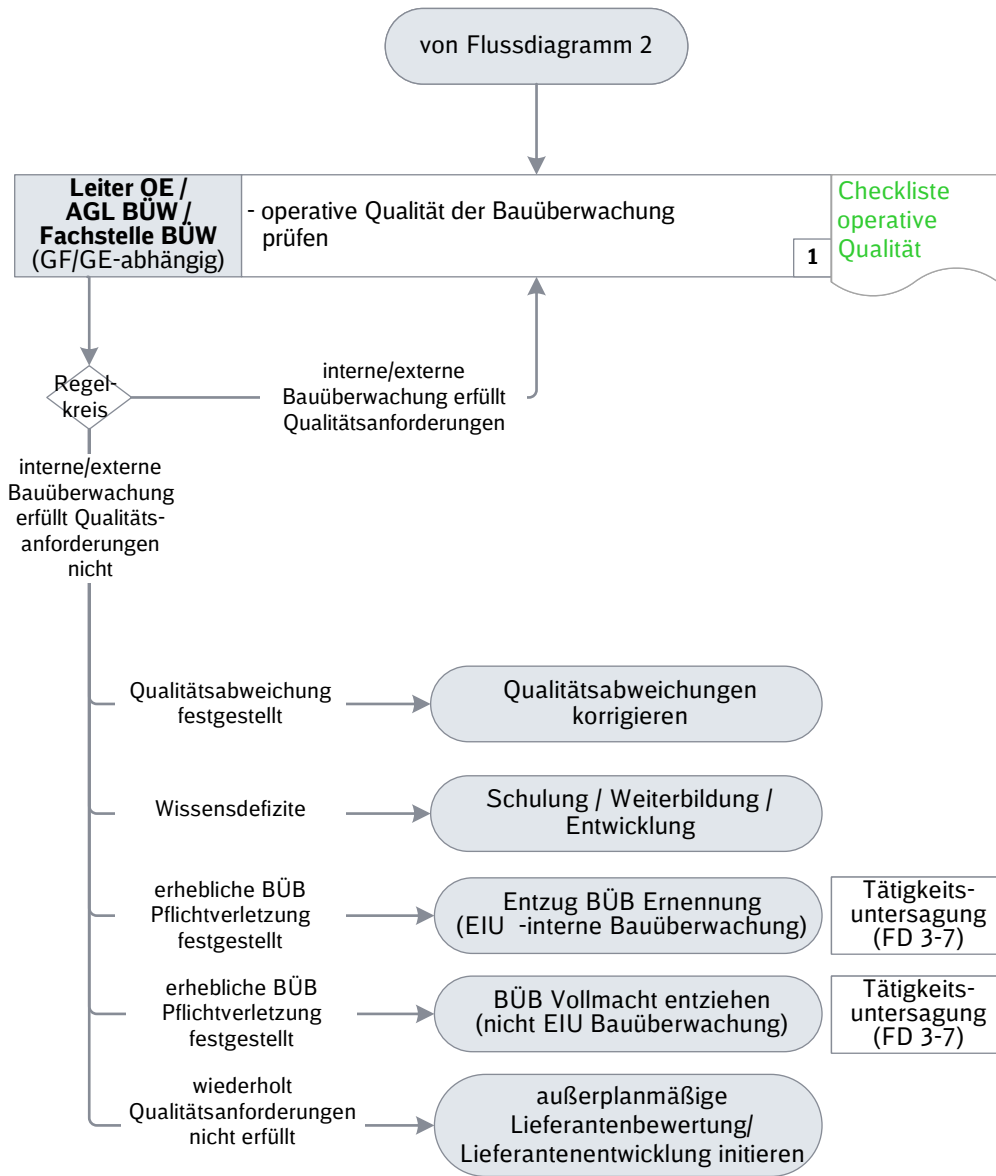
von Flussdiagramm 2

**Leiter OE / AGL BÜW / Fachstelle BÜW** (GF/GE-abhängig)

- operative Qualität der Bauüberwachung prüfen

1

Checkliste operative Qualität

Regelkreis

interne/externe Bauüberwachung erfüllt Qualitätsanforderungen

interne/externe Bauüberwachung erfüllt Qualitätsanforderungen nicht

Qualitätsabweichung festgestellt

Qualitätsabweichungen korrigieren

Wissensdefizite

Schulung / Weiterbildung / Entwicklung

erhebliche BÜB Pflichtverletzung festgestellt

Entzug BÜB Ernennung (EIU -interne Bauüberwachung)

Tätigkeitsuntersagung (FD 3-7)

erhebliche BÜB Pflichtverletzung festgestellt

BÜB Vollmacht entziehen (nicht EIU Bauüberwachung)

Tätigkeitsuntersagung (FD 3-7)

wiederholt Qualitätsanforderungen nicht erfüllt

außerplanmäßige Lieferantenbewertung/ Lieferantenentwicklung initieren